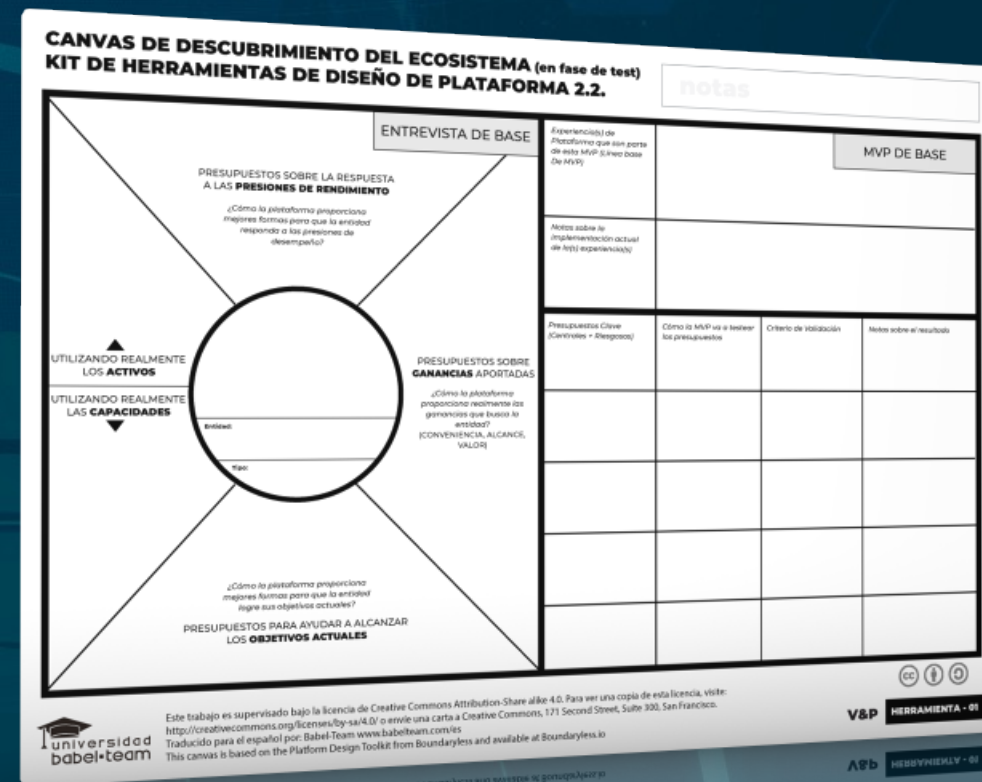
CANVAS DE DESCUBRIMIENTO DEL ECOSISTEMA (en fase de test)
KIT DE HERRAMIENTAS DE DISEÑO DE PLATAFORMA 2.2.

notas

ENTREVISTA DE BASE

PRESUPUESTOS SOBRE LA RESPUESTA A LAS PRESIONES DE RENDIMIENTO

¿Cómo la plataforma proporciona mejores formas para que la entidad responda a las presiones de desempeño?

UTILIZANDO REALMENTE LOS ACTIVOS

UTILIZANDO REALMENTE LAS CAPACIDADES

Entidad:

Tipo:

PRESUPUESTOS SOBRE GANANCIAS APORTADAS

¿Cómo la plataforma proporciona realmente las ganancias que busca la entidad? (CONVENIENCIA, ALCANCE, VALOR)

¿Cómo la plataforma proporciona mejores formas para que la entidad logre sus objetivos actuales?

PRESUPUESTOS PARA AYUDAR A ALCANZAR LOS OBJETIVOS ACTUALES

Experiencia(s) de Plataforma que son parte de esta MVP (Línea base De MVP)

MVP DE BASE

Notas sobre la implementación actual de la(s) experiencia(s)

| Presupuestos Clave (Centrales + Riesgosos) | Cómo la MVP va a testear los presupuestos | Criterio de Validación | Notas sobre el resultado |
|---|---|---|---|
| | | | |
| | | | |
| | | | |
| | | | |
| | | | |

Este trabajo es supervisado bajo la licencia de Creative Commons Attribution-Share alike 4.0. Para ver una copia de esta licencia, visite: http://creativecommons.org/licenses/by-sa/4.0/ o envíe una carta a Creative Commons, 171 Second Street, Suite 300, San Francisco.
Traducido para el español por: Babel-Team www.babelteam.com/es
This canvas is based on the Platform Design Toolkit from Boundaryless and available at Boundaryless.io

universidad babel•team

V&P HERRAMIENTA - 01